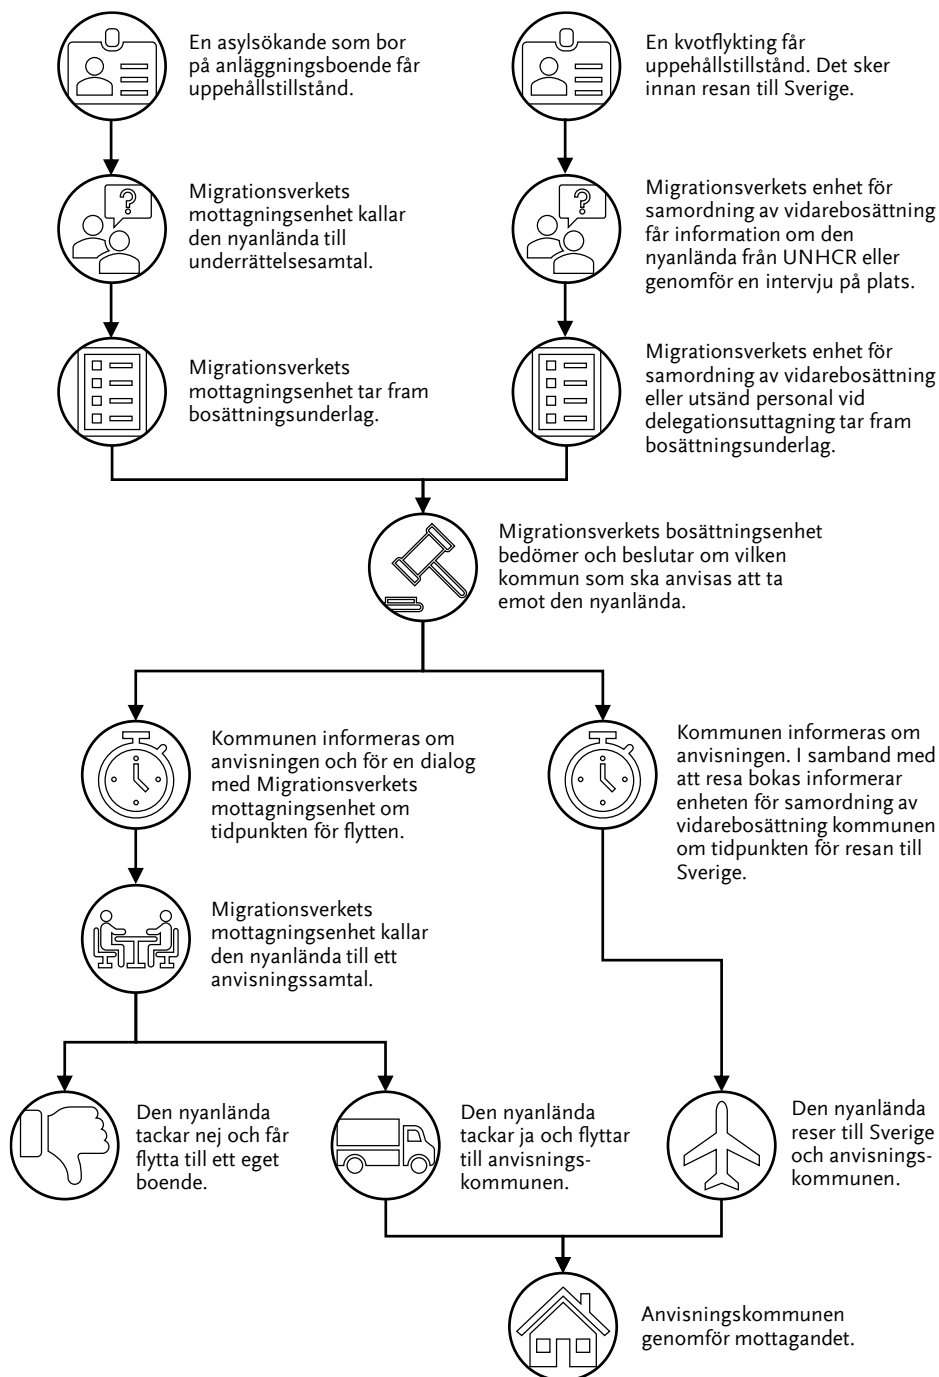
En asylsökande som bor på anläggningsboende får uppehållstillstånd.

Migrationsverkets mottagningsenhet kallar den nyanlända till underrättelsesamtal.

Migrationsverkets mottagningsenhet tar fram bosättningsunderlag.

En kvotflykting får uppehållstillstånd. Det sker innan resan till Sverige.

Migrationsverkets enhet för samordning av vidarebosättning får information om den nyanlända från UNHCR eller genomför en intervju på plats.

Migrationsverkets enhet för samordning av vidarebosättning eller utsänd personal vid delegationsuttagning tar fram bosättningsunderlag.

Migrationsverkets bosättningsenhet bedömer och beslutar om vilken kommun som ska anvisas att ta emot den nyanlända.

Kommunen informeras om anvisningen och för en dialog med Migrationsverkets mottagningsenhet om tidpunkten för flytten.

Migrationsverkets mottagningsenhet kallar den nyanlända till ett anvisningssamtal.

Kommunen informeras om anvisningen. I samband med att resa bokas informerar enheten för samordning av vidarebosättning kommunen om tidpunkten för resan till Sverige.

Den nyanlända tackar nej och får flytta till ett eget boende.

Den nyanlända tackar ja och flyttar till anvisningskommunen.

Den nyanlända reser till Sverige och anvisningskommunen.

Anvisningskommunen genomför mottagandet.